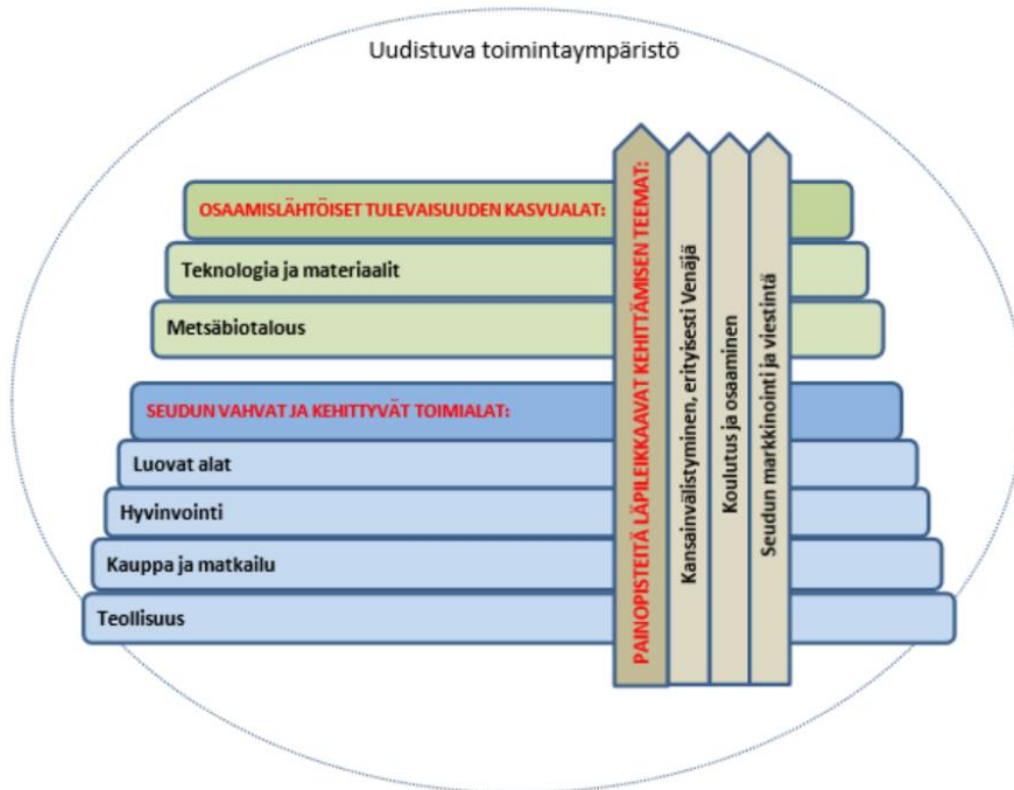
Uudistuva toimintaympäristö

OSAAMISLÄHTÖISET TULEVAISUUDEN KASVUALAT:

Teknologia ja materiaalit

Metsäbiotalous

SEUDUN VAHVAT JA KEHITTYVÄT TOIMIALAT:

Luovat alat

Hyvinvointi

Kauppa ja matkailu

Teollisuus

PAINOPISTEITÄ LÄPILEIKKAAVAT KEHITTÄMISEN TEEMAT:

Kansainvälistyminen, erityisesti Venäjä

Koulutus ja osaaminen

Seudun markkinointi ja viestintä